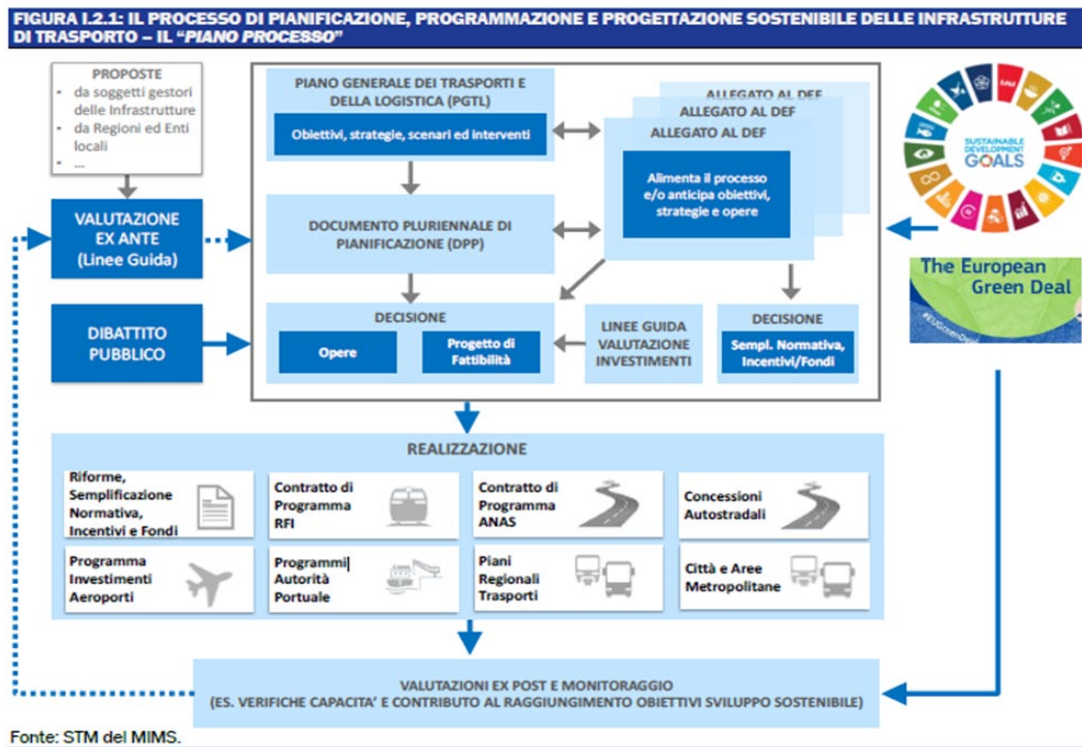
FIGURA I.2.1: IL PROCESSO DI PIANIFICAZIONE, PROGRAMMAZIONE E PROGETTAZIONE SOSTENIBILE DELLE INFRASTRUTTURE DI TRASPORTO – IL "PIANO PROCESSO"

PROPOSTE
- da soggetti gestori delle Infrastrutture
- da Regioni ed Enti locali
- ...

VALUTAZIONE EX ANTE (Linee Guida)

DIBATTITO PUBBLICO

PIANO GENERALE DEI TRASPORTI E DELLA LOGISTICA (PGTL)

Obiettivi, strategie, scenari ed interventi

DOCUMENTO PLURIENNALE DI PIANIFICAZIONE (DPP)

ALLEGATO AL DEF
ALLEGATO AL DEF
ALLEGATO AL DEF

Alimenta il processo e/o anticipa obiettivi, strategie e opere

DECISIONE

Opere

Progetto di Fattibilità

LINEE GUIDA VALUTAZIONE INVESTIMENTI

DECISIONE

Sempl. Normativa, Incentivi/Fondi

SUSTAINABLE DEVELOPMENT GOALS

The European Green Deal

#EUGreenDeal

REALIZZAZIONE

Riforme, Semplificazione Normativa, Incentivi e Fondi

Contratto di Programma RFI

Contratto di Programma ANAS

Concessioni Autostradali

Programma Investimenti Aeroporti

Programmi Autorità Portuale

Piani Regionali Trasporti

Città e Aree Metropolitane

VALUTAZIONI EX POST E MONITORAGGIO
(ES. VERIFICHE CAPACITA' E CONTRIBUTO AL RAGGIUNGIMENTO OBIETTIVI SVILUPPO SOSTENIBILE)

Fonte: STM del MIMS.